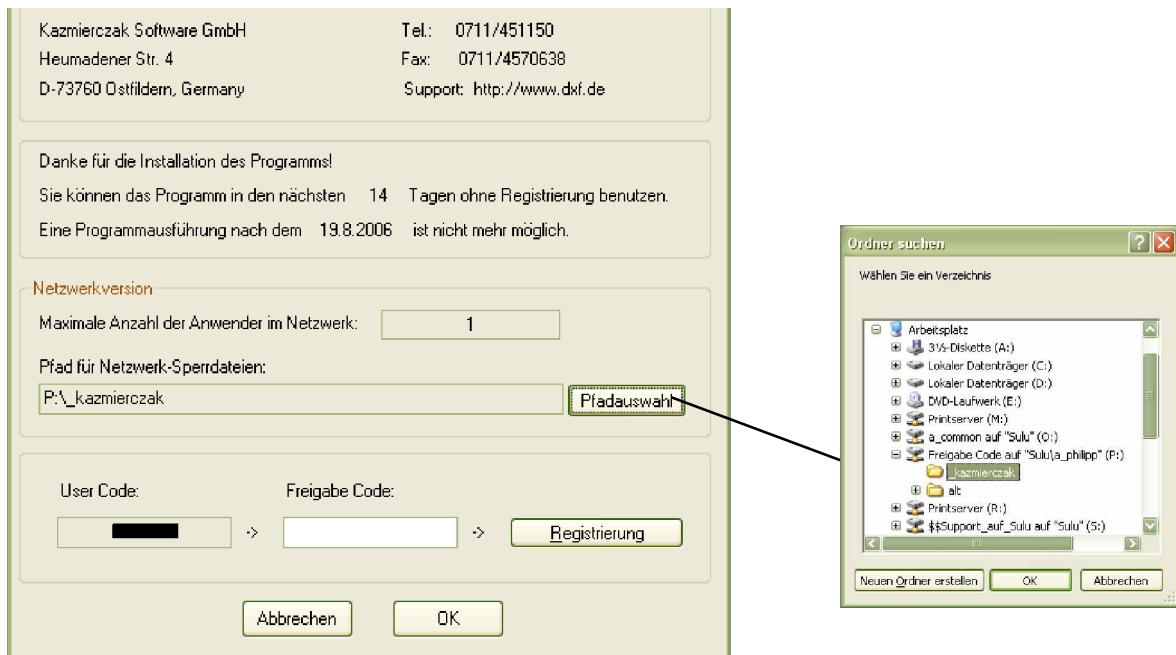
Kazmierczak Software GmbH
Heumadener Str. 4
D-73760 Ostfildern, Germany

Tel.: 0711/451150
Fax: 0711/4570638
Support: http://www.dxf.de

Danke für die Installation des Programms!

Sie können das Programm in den nächsten 14 Tagen ohne Registrierung benutzen.

Eine Programmausführung nach dem 19.8.2006 ist nicht mehr möglich.

Netzwerkversion

Maximale Anzahl der Anwender im Netzwerk: 1

Pfad für Netzwerk-Sperrdateien:

P:\_kazmierczak

Pfadauswahl

User Code:

Freigabe Code:

->

->

Registrierung

Abbrechen

OK

Ordner suchen

Wählen Sie ein Verzeichnis

Arbeitsplatz
3½-Diskette (A:)
Lokaler Datenträger (C:)
Lokaler Datenträger (D:)
DVD-Laufwerk (E:)
Printserver (M:)
a_common auf "Sulu" (O:)
Freigabe Code auf "Sulu\a_philipp" (P:)
_kazmierczak
alt
Printserver (R:)
$$Support_auf_Sulu auf "Sulu" (S:)

Neuen Ordner erstellen

OK

Abbrechen